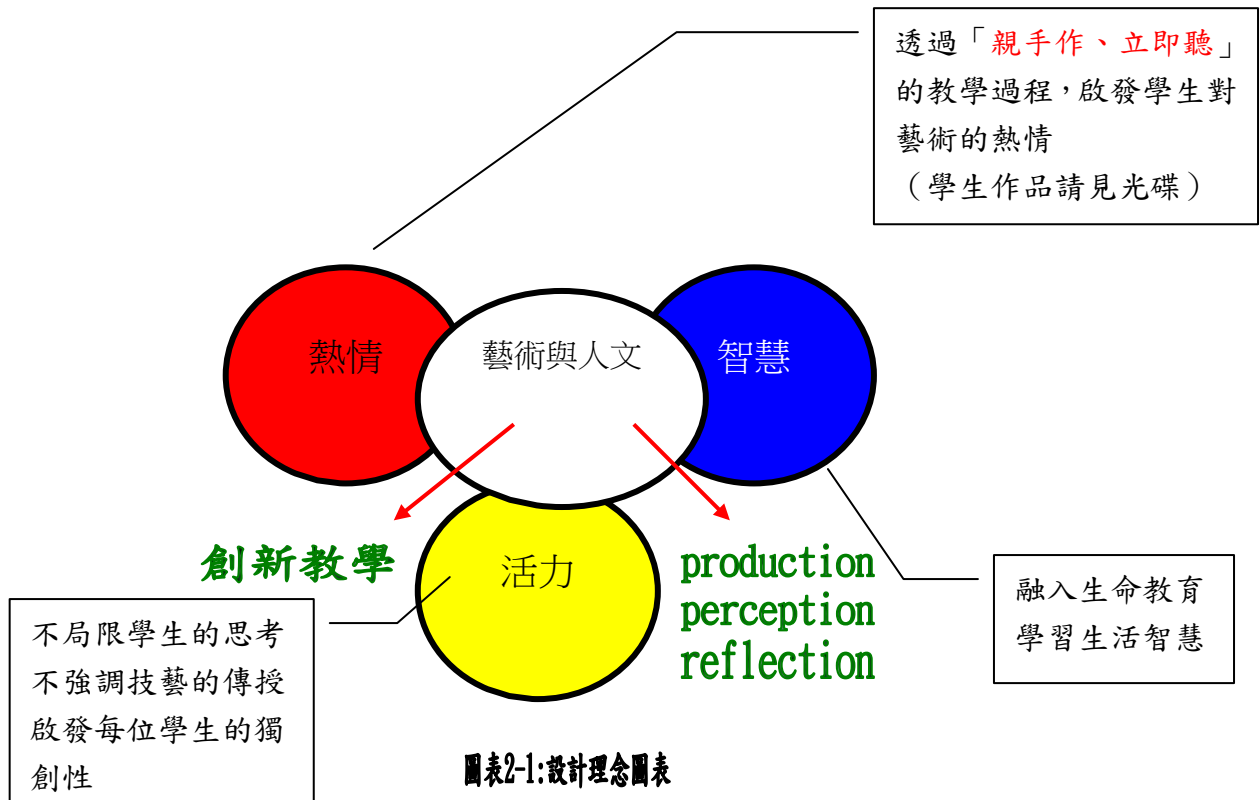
透過「親手作、立即聽」的教學過程，啟發學生對藝術的熱情
（學生作品請見光碟）

熱情

藝術與人文

智慧

創新教學

活力

production
perception
reflection

融入生命教育
學習生活智慧

不局限學生的思考
不強調技藝的傳授
啟發每位學生的獨創性

圖表2-1:設計理念圖表